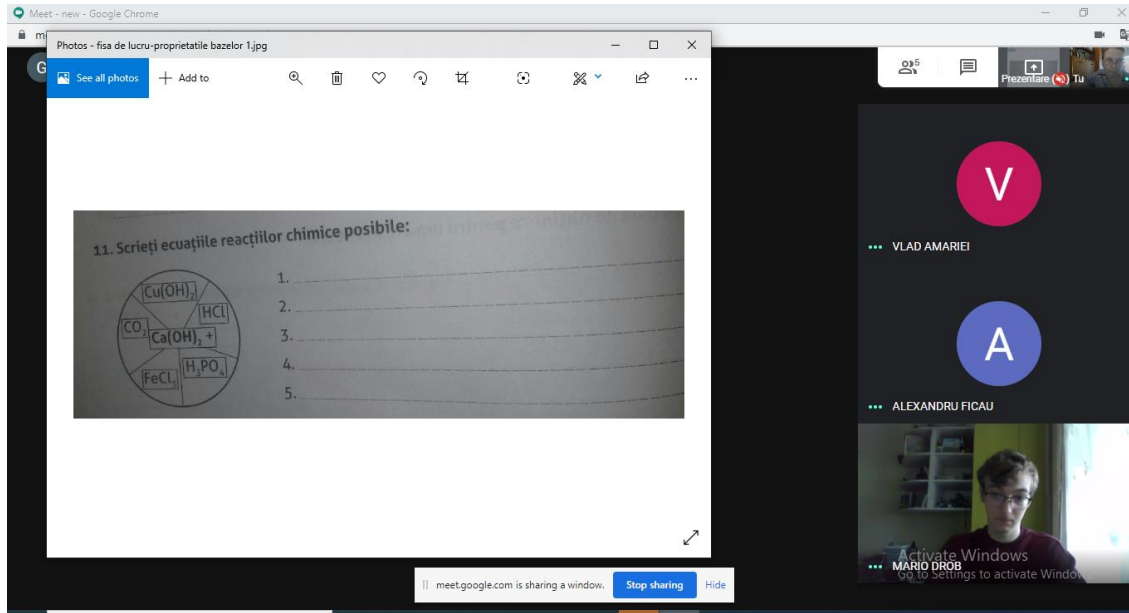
Meet - new - Google Chrome

Photos - fisa de lucru-proprietatile bazelor 1.jpg

See all photos
Add to

11. Scrieți ecuațiile reacțiilor chimice posibile:

$Cu(OH)_2$
$HCl$
$CO_2$
$Ca(OH)_2$ +
$H_3PO_4$
$FeCl_3$

1.
2.
3.
4.
5.

Prezentare
Tu

V
VLAD AMARIEI

A
ALEXANDRU FICAU

MARIO DROB

Activate Windows
Go to Settings to activate Windows.

meet.google.com is sharing a window.
Stop sharing
Hide